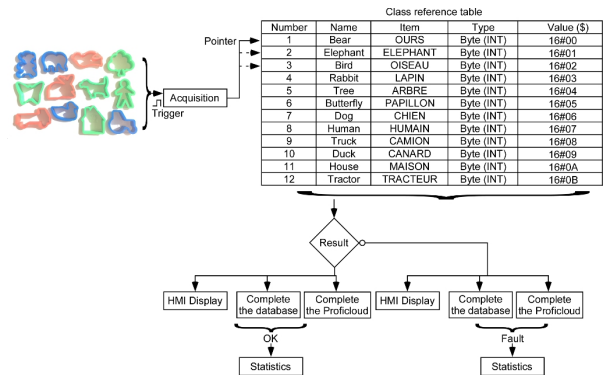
Class reference table

| Number | Name | Item | Type | Value ($) |
|---|---|---|---|---|
| 1 | Bear | OURS | Byte (INT) | 16#00 |
| 2 | Elephant | ELEPHANT | Byte (INT) | 16#01 |
| 3 | Bird | OISEAU | Byte (INT) | 16#02 |
| 4 | Rabbit | LAPIN | Byte (INT) | 16#03 |
| 5 | Tree | ARBRE | Byte (INT) | 16#04 |
| 6 | Butterfly | PAPILLON | Byte (INT) | 16#05 |
| 7 | Dog | CHIEN | Byte (INT) | 16#06 |
| 8 | Human | HUMAIN | Byte (INT) | 16#07 |
| 9 | Truck | CAMION | Byte (INT) | 16#08 |
| 10 | Duck | CANARD | Byte (INT) | 16#09 |
| 11 | House | MAISON | Byte (INT) | 16#0A |
| 12 | Tractor | TRACTEUR | Byte (INT) | 16#0B |

Pointer

Acquisition

Trigger

Result

HMI Display

Complete the database

Complete the Proficloud

HMI Display

Complete the database

Complete the Proficloud

OK

Fault

Statistics

Statistics